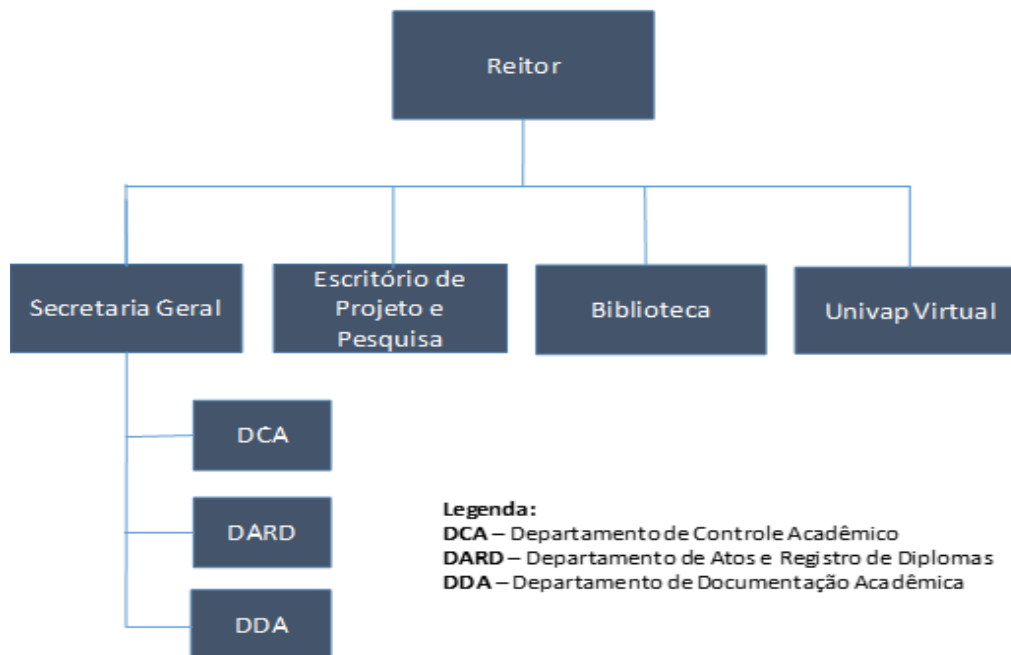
Reitor

Secretaria Geral

Escritório de Projeto e Pesquisa

Biblioteca

Univap Virtual

DCA

DARD

DDA

**Legenda:**
**DCA** – Departamento de Controle Acadêmico
**DARD** – Departamento de Atos e Registro de Diplomas
**DDA** – Departamento de Documentação Acadêmica